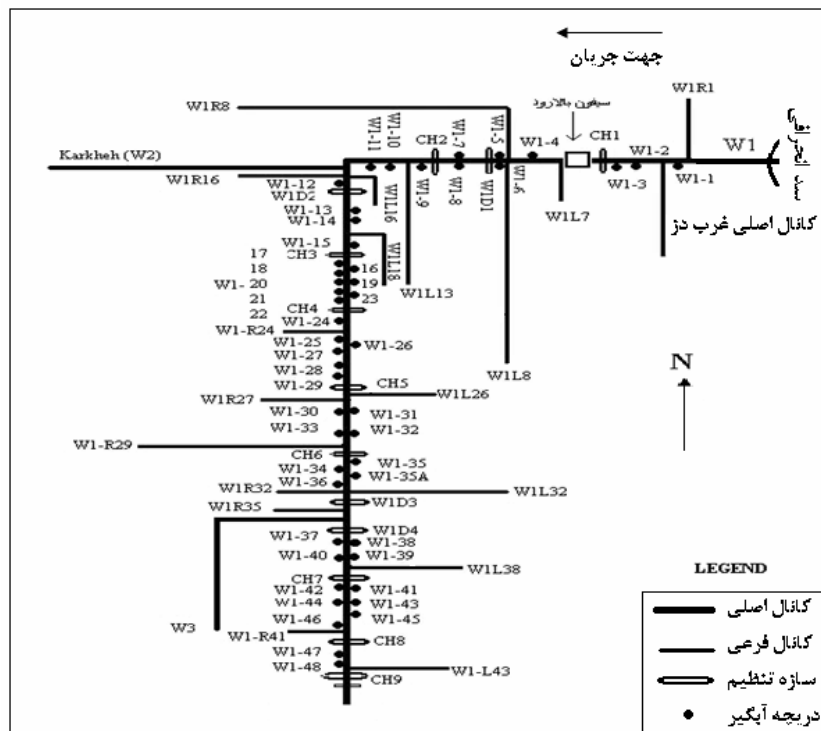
جهت جریان

W1R8
W1R1
سیفون بالارود
W1-11
W1-10
W1-7
W1-5
CH2
W1-4
CH1
W1-2
W1
سد انحرافی
Karkheh (W2)
W1R16
W1-12
W1D2
W1-13
W1-14
W1L16
W1-9
W1-8
W1D1
W1-6
W1L7
W1-3
W1-1
کانال اصلی غرب دز
W1-15
CH3
W1L18
17
18
W1- 20
21
22
16
19
23
W1L13
CH4
W1-R24
W1-24
W1-25
W1-27
W1-28
W1-29
W1-26
W1L8
N
CH5
W1L26
W1R27
W1-30
W1-33
W1-31
W1-32
W1-R29
CH6
W1-34
W1-36
W1-35
W1-35A
W1R32
W1L32
W1D3
W1R35
W1-37
W1-40
W1D4
W1-38
W1-39
W1L38
LEGEND
CH7
W1-42
W1-44
W1-46
W1-41
W1-43
W1-45
W3
W1-R41
CH8
W1-47
W1-48
CH9
W1-L43
کانال اصلی
کانال فرعی
سازه تنظیم
دریچه آبگیر